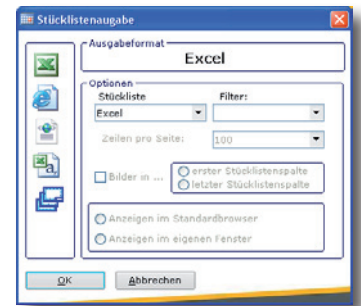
Stücklistenausgabe

Ausgabeformat

Excel

Optionen

Stückliste

Filter:

Excel

Zeilen pro Seite:

100

Bilder in ...

erster Stücklistenspalte

letzter Stücklistenspalte

Anzeigen im Standardbrowser

Anzeigen im eigenen Fenster

OK

Abbrechen